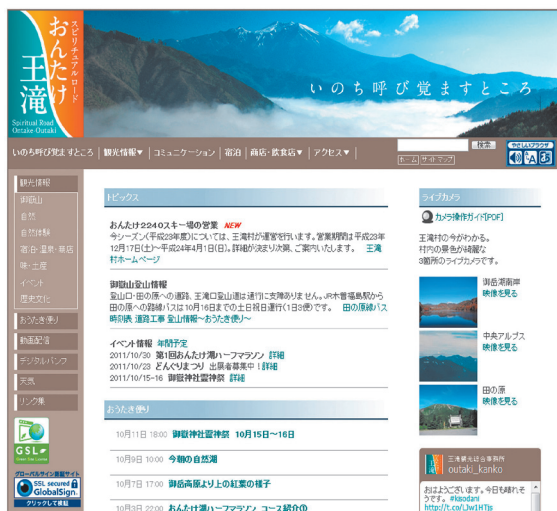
スピリチュアルロード
おんたけ
王滝
Spiritual Road Ontake-Outaki

いのち呼び覚ますところ

いのち呼び覚ますところ | 観光情報▼ | コミュニケーション | 宿泊 | 商店・飲食店▼ | アクセス▼

検索
ホーム サイトマップ
やさしいアクセス

観光情報
御嶽山
自然
自然体験
宿泊・飲食・商店
特産品
イベント
歴史文化
おうたき便り
動画配信
デジタルパンフ
天気
リンク集

GSL
グローバルサイン認証サイト
SSL secured GlobalSign
クリックして検証

トピックス

おんたけ2240スキー場の営業 NEW
今シーズン(平成23年度)については、王滝村が運営を行います。営業期間は平成23年12月17日(土)〜平成24年4月1日(日)。詳細が決まり次第、ご案内いたします。 王滝村ホームページ

御嶽山登山情報
登山口・田の原への道路、王滝口登山道は通行に支障ありません。JR木曽福島駅から田の原への路線バスは10月16日までの土日祝日運行(1日3便)です。 田の原線バス時刻表 道路工事 登山情報〜おうたき便り〜

イベント情報 年間予定
2011/10/30 第1回おんたけ湖ハーフマラソン 詳細
2011/10/23 どんぐりまつり 出展者募集中！詳細
2011/10/15-16 御嶽神社霊神祭 詳細

おうたき便り
10月11日 18:00 御嶽神社霊神祭 10月15日〜16日
10月9日 10:00 今朝の自然湖
10月7日 17:00 御岳高原より上の紅葉の様子
10月3日 22:00 おんたけ湖ハーフマラソン コース紹介①

ライブカメラ
カメラ操作ガイド[PDF]
王滝村の今がわかる。村内の景色が綺麗な3箇所のライブカメラです。
御岳湖展岸 映像を見る
中央アルプス 映像を見る
田の原 映像を見る

王滝観光総合事務所
outaki_kanko
おはようございます。今日も晴れそうです。#kisodani
http://t.co/Jw1HTjs